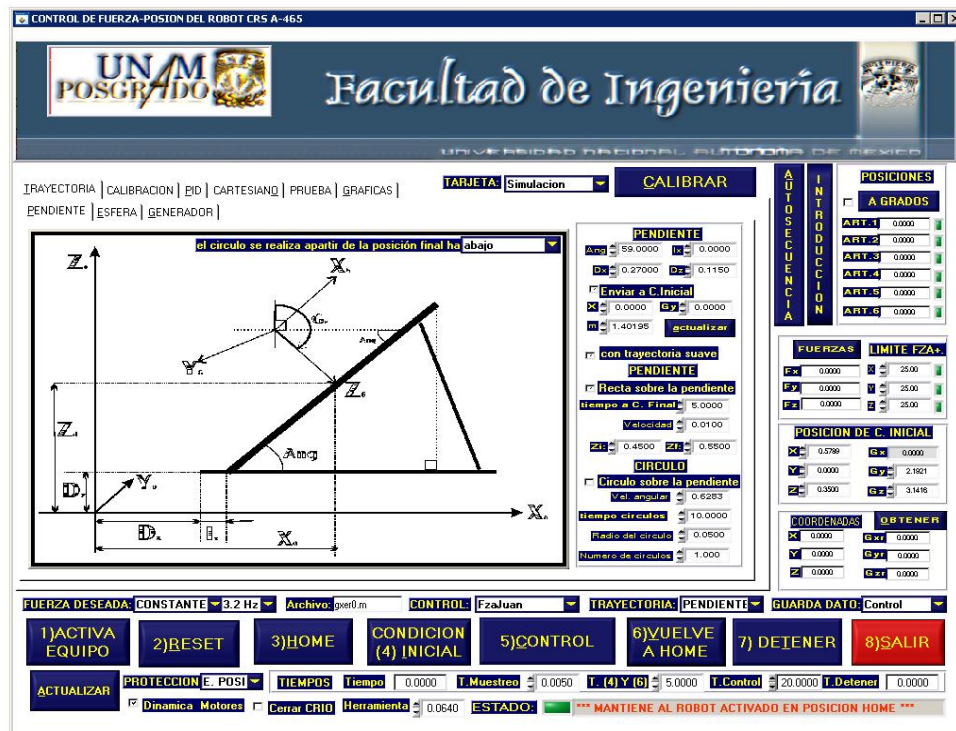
CONTROL DE FUERZA-POSION DEL ROBOT CRS A-465

UNAM POSGRADO

Facultad de Ingeniería

UNIVERSIDAD NACIONAL AUTONOMA DE MEXICO

TRAYECTORIA | CALIBRACION | PID | CARTESIANO | PRUEBA | GRAFICAS |
PENDIENTE | ESFERA | GENERADOR |

TARJETA: Simulacion

CALIBRAR

AUTOSECUENCIA

INTRODUCCION

POSICIONES
A GRADOS
ART.1 0.0000
ART.2 0.0000
ART.3 0.0000
ART.4 0.0000
ART.5 0.0000
ART.6 0.0000

el circulo se realiza apartir de la posición final ha abajo

Z. X. Y. Ang Z. Z. D. Y. Ang D. I. X. X.

PENDIENTE
Ang 59.0000 Ix 0.0000
Dx 0.27000 Dz 0.1150
Enviar a C.Inicial
X 0.0000 Gy 0.0000
m 1.40195 actualizar
con trayectoria suave
PENDIENTE
Recta sobre la pendiente
tiempo a C. Final 5.0000
Velocidad 0.0100
Zi 0.4500 Zf 0.5500
CIRCULO
Circulo sobre la pendiente
Vel. angular 0.6283
tiempo circulos 10.0000
Radio del circulo 0.0500
Numero de circulos 1.000

FUERZAS LIMITE FZA+.
Fx 0.0000 X 25.00
Fy 0.0000 Y 25.00
Fz 0.0000 Z 25.00

POSICION DE C. INICIAL
X 0.5789 Gx 0.0000
Y 0.0000 Gy 2.1921
Z 0.3500 Gz 3.1416

COORDENADAS OBTENER
X 0.0000 Gxr 0.0000
Y 0.0000 Gyr 0.0000
Z 0.0000 Gzr 0.0000

FUERZA DESEADA: CONSTANTE 3.2 Hz Archivo: gxer0.m CONTROL: FzaJuan TRAYECTORIA: PENDIENTE GUARDA DATO: Control

1)ACTIVA EQUIPO | 2)RESET | 3)HOME | CONDICION (4) INICIAL | 5)CONTROL | 6)VUELVE A HOME | 7) DETENER | 8)SALIR

ACTUALIZAR PROTECCION E. POSI TIEMPOS Tiempo 0.0000 T.Muestreo 0.0050 T. (4) Y (6) 5.0000 T.Control 20.0000 T.Detener 0.0000

Dinamica Motores Cerrar CRIO Herramienta 0.0640 ESTADO: *** MANTIENE AL ROBOT ACTIVADO EN POSICION HOME ***